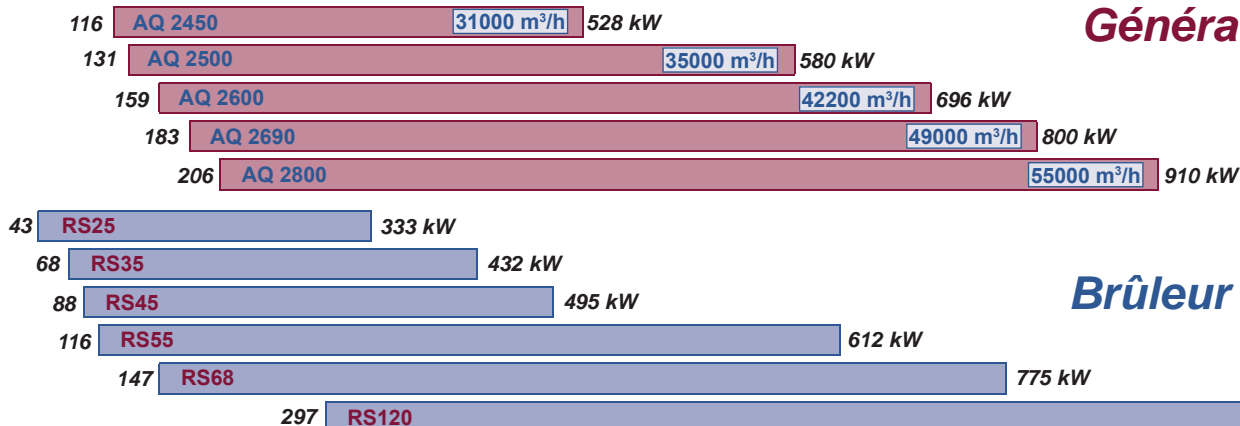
116 AQ 2450 31000 m³/h 528 kW

Généra

131 AQ 2500 35000 m³/h 580 kW

159 AQ 2600 42200 m³/h 696 kW

183 AQ 2690 49000 m³/h 800 kW

206 AQ 2800 55000 m³/h 910 kW

43 RS25 333 kW

68 RS35 432 kW

88 RS45 495 kW

Brûleur

116 RS55 612 kW

147 RS68 775 kW

297 RS120